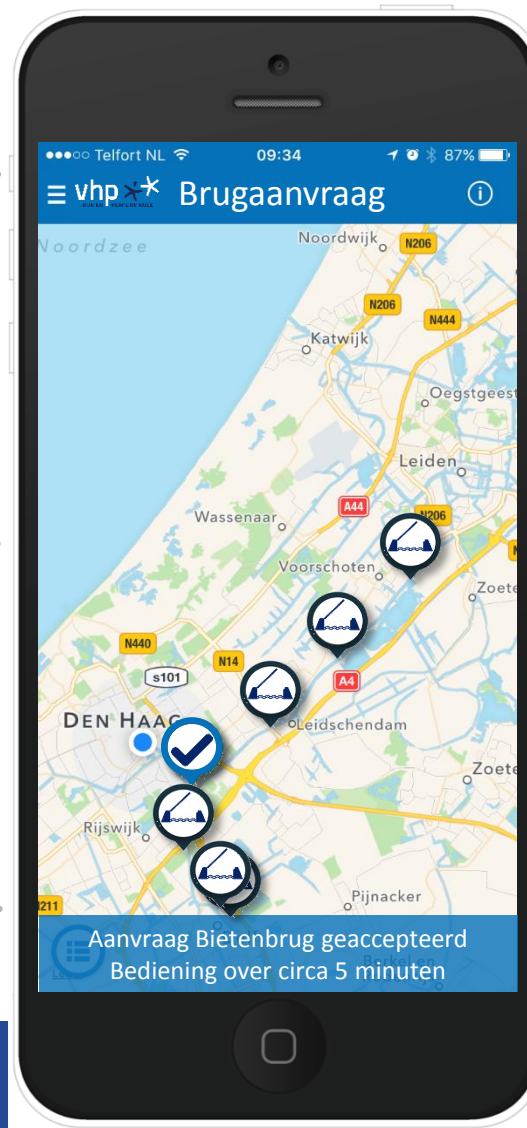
●●●○○ Telfort NL 09:34 87%

vhp Brugaanvraag

Noordzee
Noordwijk
N206
N206
N444
Katwijk
Oegstgeest
Leiden
A44
N206
Wassenaar
Voorschoten
Zoete
N440
N14
s101
A4
DEN HAAG
Leidschendam
Zoete
Rijswijk
Pijnacker
211
Berkel en

Aanvraag Bietenbrug geaccepteerd
Bediening over circa 5 minuten